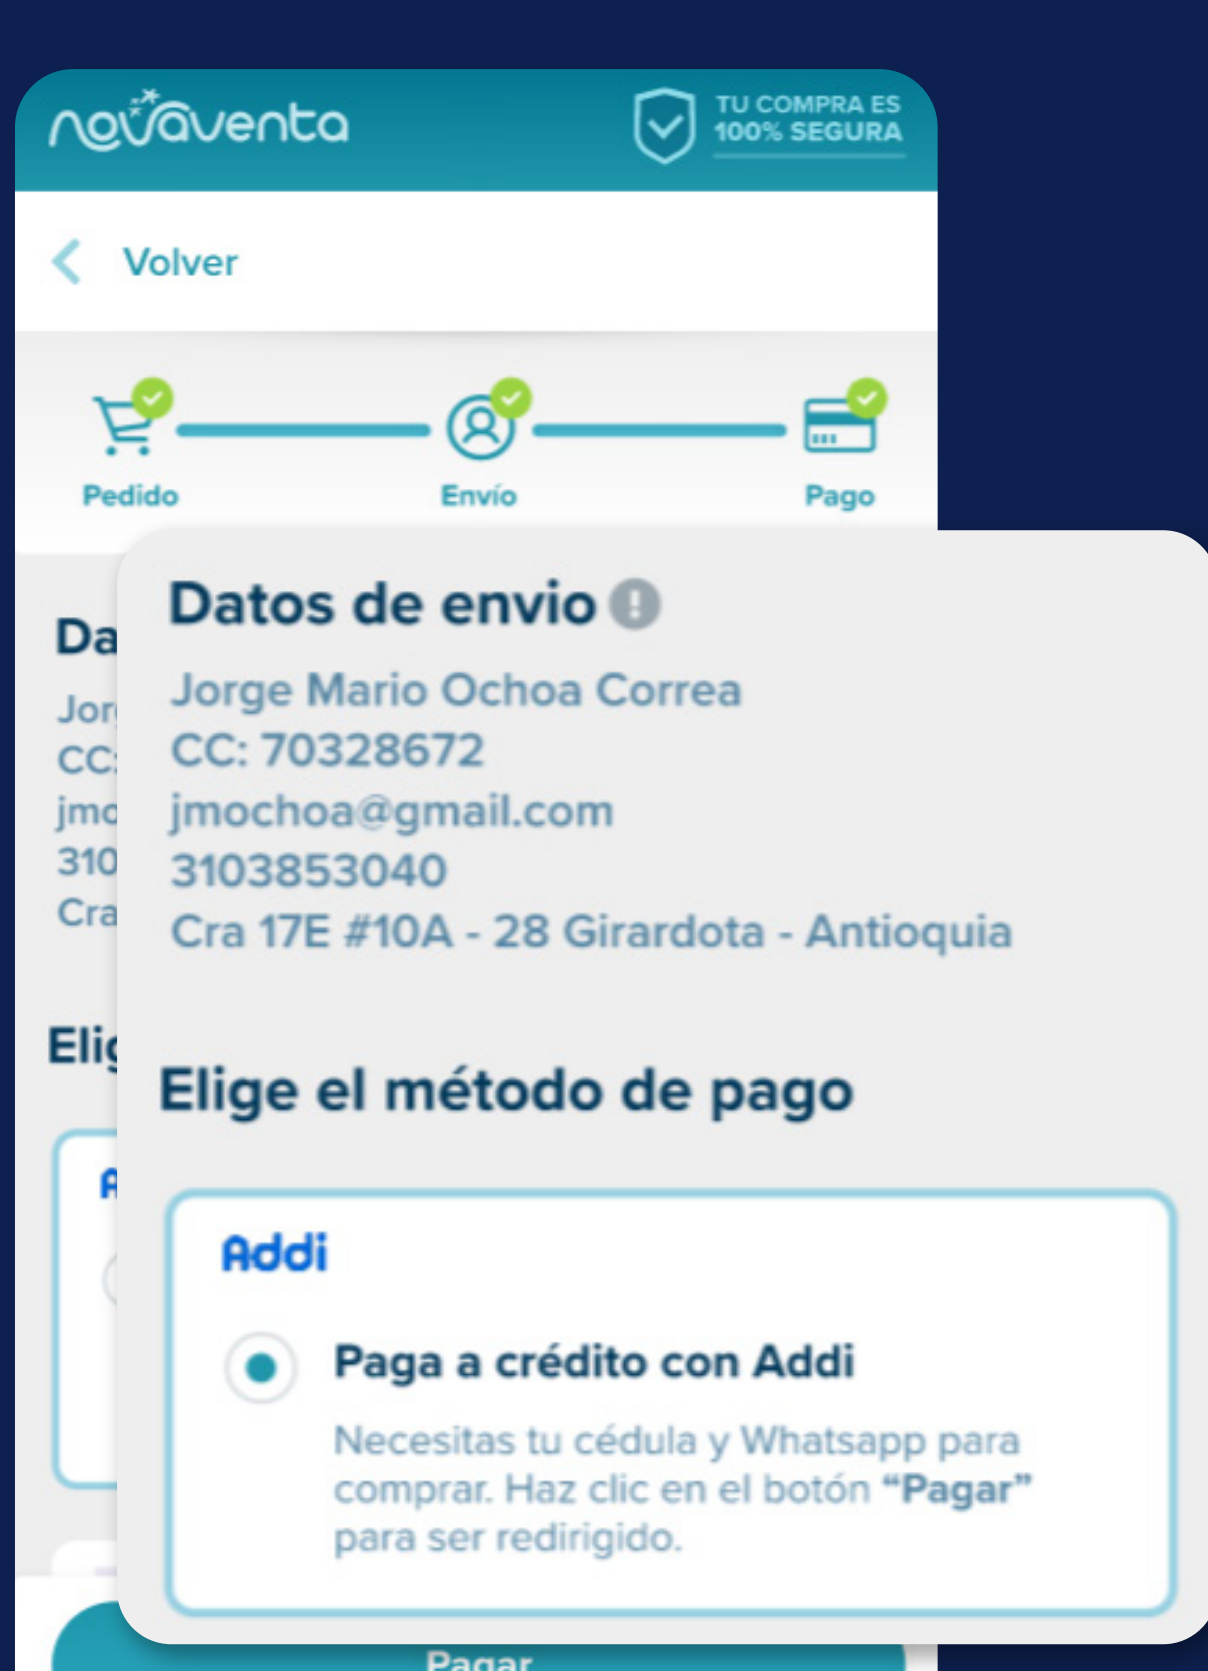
novaventa

TU COMPRA ES 100% SEGURA

Volver

Pedido Envío Pago

Da
Jor
CC:
jmo
310
Cra

Elig

A

Datos de envio

Jorge Mario Ochoa Correa
CC: 70328672
jmochoa@gmail.com
3103853040
Cra 17E #10A - 28 Girardota - Antioquia

Elige el método de pago

Addi

Paga a crédito con Addi

Necesitas tu cédula y Whatsapp para comprar. Haz clic en el botón **"Pagar"** para ser redirigido.

Pagar